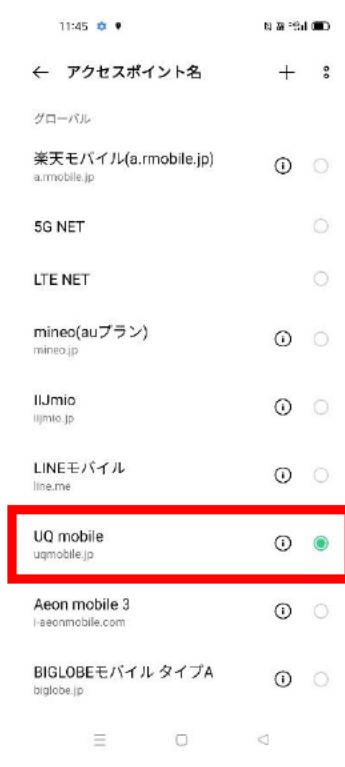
11:45

← アクセスポイント名 +

グローバル

楽天モバイル(a.rmobile.jp)
a.rmobile.jp

5G NET

LTE NET

mineo(auプラン)
mineo.jp

IIJmio
iijmio.jp

LINEモバイル
line.me

UQ mobile
uqmobile.jp

Aeon mobile 3
i-aeonmobile.com

BIGLOBEモバイル タイプA
biglobe.jp